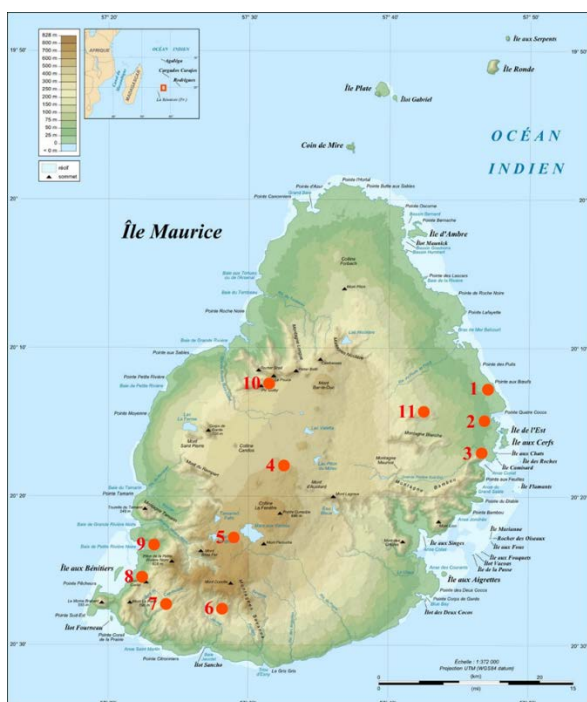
57°20'
57°30'
57°40'
57°50'
19°50'
20°
20°10'
20°20'
20°30'

828 m
800 m
700 m
600 m
500 m
400 m
300 m
250 m
200 m
150 m
100 m
75 m
50 m
25 m
0 m
− 0 m

récif
sommet

AFRIQUE
OCÉAN INDIEN
MADAGASCAR
Agaléga
Cargados Carajos
Rodrigues
La Réunion (Fr.)

Île aux Serpents
Île Ronde
Île Plate
Îlot Gabriel
Coin de Mire
OCÉAN
INDIEN

Île Maurice

Île d'Ambre
Île Mauricia
Île de l'Est
Île aux Cerfs
Île aux Chats
Île des Roches
Île Cocotiers
Île Flamants
Île Marianne
Rocher des Oiseaux
Île aux Fous
Île aux Fouquets
Île Vacoas
Île de la Passe
Île aux Singes
Île aux Aigrettes
Île des Deux Cocos
Île aux Bénitiers
Îlot Fourneau
Îlot Sanchot

Pointe aux Sables
Lac Vacoas
Mare aux Vacoas
Curepipe
Mahébourg
Port Louis

1
2
3
4
5
6
7
8
9
10
11

Échelle : 1:372 000
Projection UTM (WGS84 datum)
0
5
10
15
(km)
(mi)